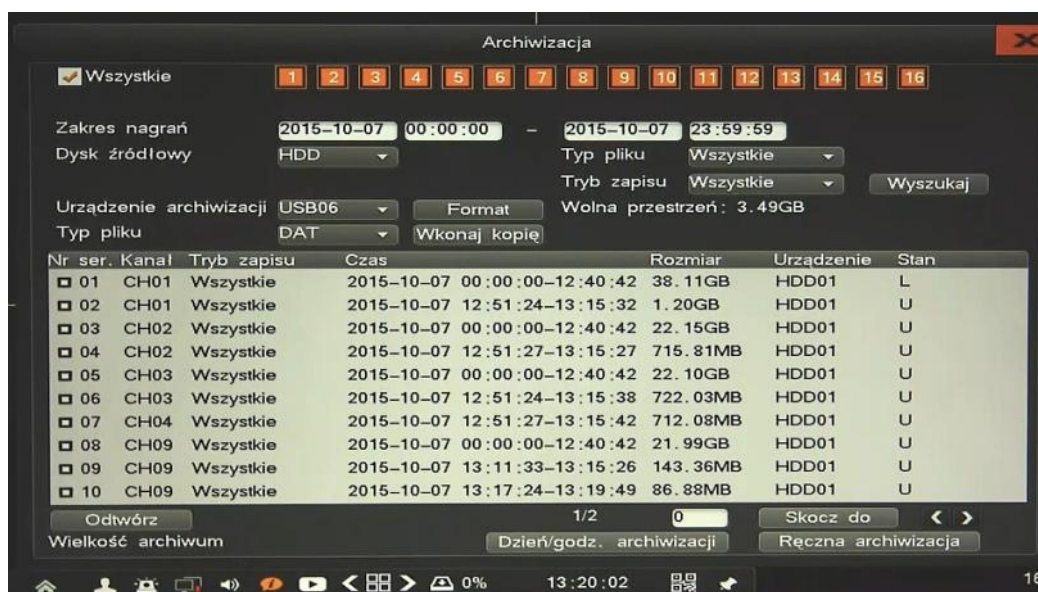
Archiwizacja

Wszystkie 1 2 3 4 5 6 7 8 9 10 11 12 13 14 15 16

Zakres nagrań 2015-10-07 00:00:00 – 2015-10-07 23:59:59
Dysk źródłowy HDD Typ pliku Wszystkie
Tryb zapisu Wszystkie Wyszukaj
Urządzenie archiwizacji USB06 Format Wolna przestrzeń: 3.49GB
Typ pliku DAT Wkonaj kopię

| Nr ser. | Kanał | Tryb zapisu | Czas | Rozmiar | Urządzenie | Stan |
|---|---|---|---|---|---|---|
| 01 | CH01 | Wszystkie | 2015-10-07 00:00:00-12:40:42 | 38.11GB | HDD01 | L |
| 02 | CH01 | Wszystkie | 2015-10-07 12:51:24-13:15:32 | 1.20GB | HDD01 | U |
| 03 | CH02 | Wszystkie | 2015-10-07 00:00:00-12:40:42 | 22.15GB | HDD01 | U |
| 04 | CH02 | Wszystkie | 2015-10-07 12:51:27-13:15:27 | 715.81MB | HDD01 | U |
| 05 | CH03 | Wszystkie | 2015-10-07 00:00:00-12:40:42 | 22.10GB | HDD01 | U |
| 06 | CH03 | Wszystkie | 2015-10-07 12:51:24-13:15:38 | 722.03MB | HDD01 | U |
| 07 | CH04 | Wszystkie | 2015-10-07 12:51:27-13:15:42 | 712.08MB | HDD01 | U |
| 08 | CH09 | Wszystkie | 2015-10-07 00:00:00-12:40:42 | 21.99GB | HDD01 | U |
| 09 | CH09 | Wszystkie | 2015-10-07 13:11:33-13:15:26 | 143.36MB | HDD01 | U |
| 10 | CH09 | Wszystkie | 2015-10-07 13:17:24-13:19:49 | 86.88MB | HDD01 | U |

Odtwórz 1/2 0 Skocz do < >
Wielkość archiwum Dzień/godz. archiwizacji Ręczna archiwizacja

0% 13:20:02